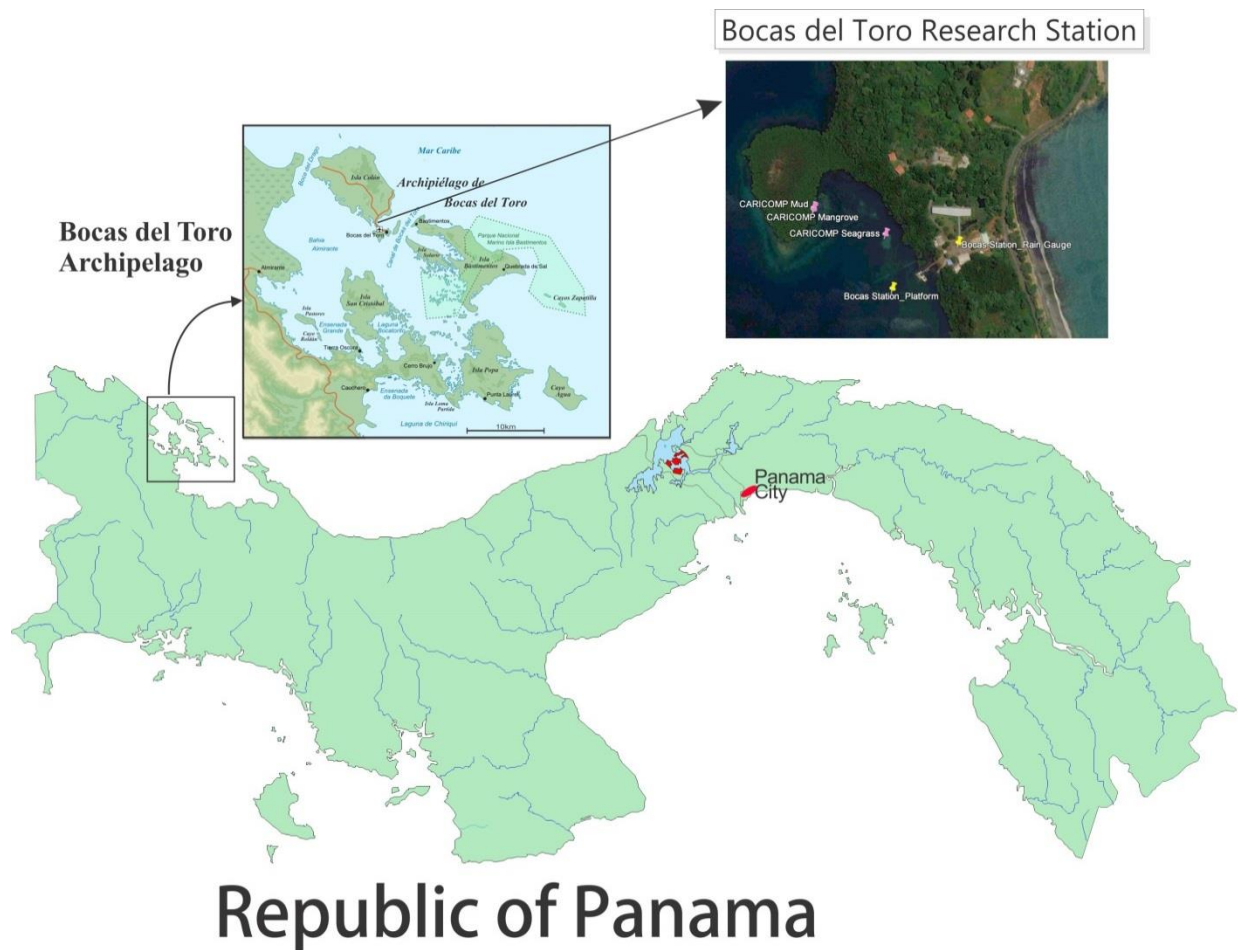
Bocas del Toro Research Station

CARICOMP Mud
CARICOMP Mangrove
CARICOMP Seagrass
Bocas Station_Rain Gauge
Bocas Station_Platform

Bocas del Toro Archipelago

Mar Caribe
Isla Colón
Archipiélago de Bocas del Toro
Bastimentos
Bocas del Toro
Bahía Almirante
Parque Nacional Marino Isla Bastimentos
Isla Solarte
Isla Bastimentos
Quebrada de Sal
Almirante
Cayos Zapatilla
Isla Pastores
Isla San Cristóbal
Ensenada Grande
Cayo Roldán
Laguna Bocatorito
Tierra Oscura
Cerro Brujo
Isla Popa
Cayo Agua
Cauchero
Ensenada de Boquete
Isla Loma Partida
Punta Laurel
Laguna de Chiriquí
10km

Panama City

Republic of Panama